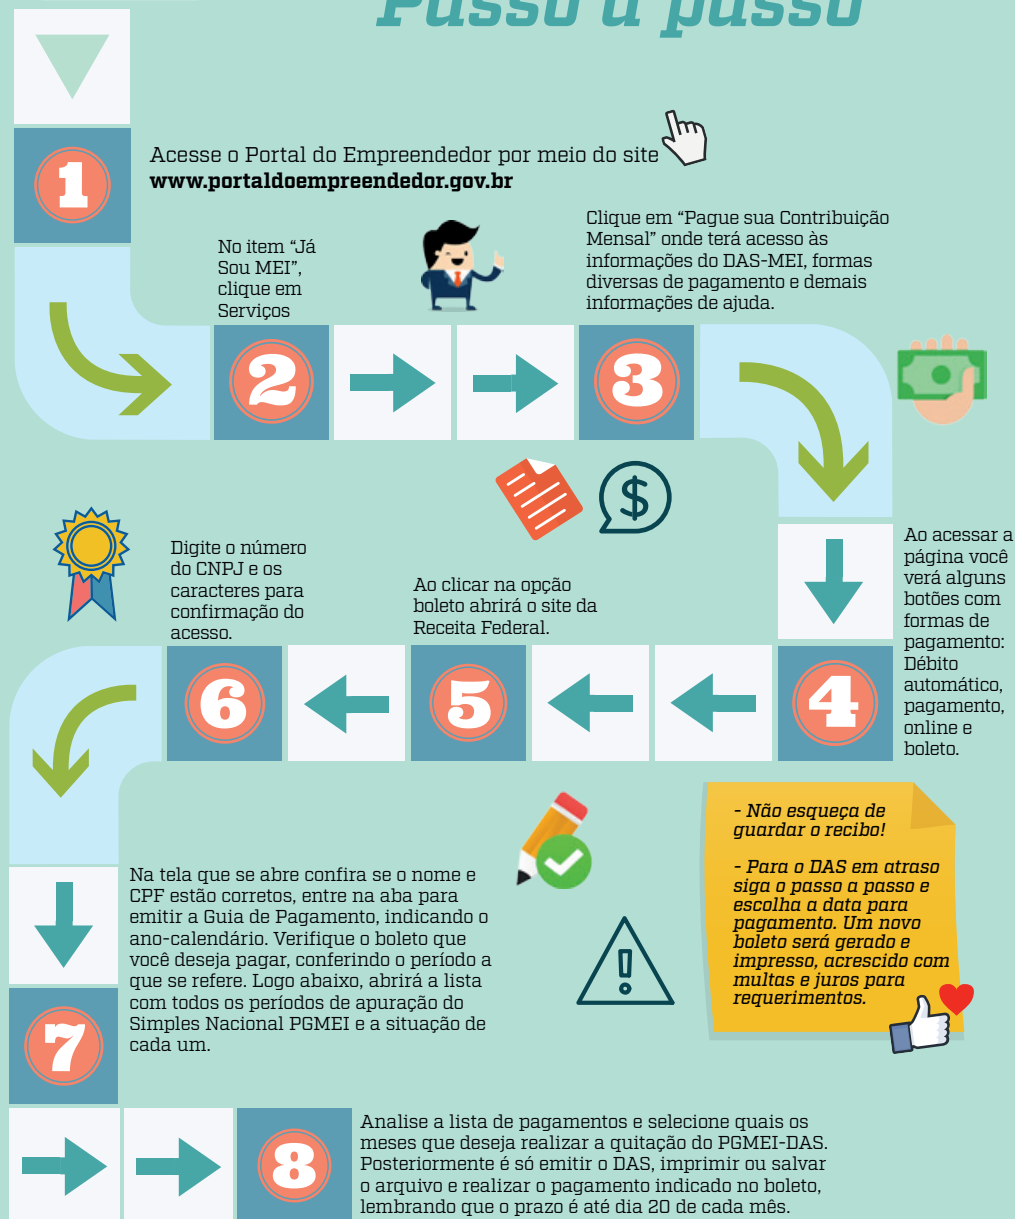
Passo a passo

1

Acesse o Portal do Empreendedor por meio do site www.portaldoempreendedor.gov.br

No item "Já Sou MEI", clique em Serviços

2

Clique em "Pague sua Contribuição Mensal" onde terá acesso às informações do DAS-MEI, formas diversas de pagamento e demais informações de ajuda.

3

$

Ao acessar a página você verá alguns botões com formas de pagamento: Débito automático, pagamento, online e boleto.

4

Ao clicar na opção boleto abrirá o site da Receita Federal.

5

Digite o número do CNPJ e os caracteres para confirmação do acesso.

6

Na tela que se abre confira se o nome e CPF estão corretos, entre na aba para emitir a Guia de Pagamento, indicando o ano-calendário. Verifique o boleto que você deseja pagar, conferindo o período a que se refere. Logo abaixo, abrirá a lista com todos os períodos de apuração do Simples Nacional PGMEI e a situação de cada um.

7

- Não esqueça de guardar o recibo!

- Para o DAS em atraso siga o passo a passo e escolha a data para pagamento. Um novo boleto será gerado e impresso, acrescido com multas e juros para requerimentos.

8

Analise a lista de pagamentos e selecione quais os meses que deseja realizar a quitação do PGMEI-DAS. Posteriormente é só emitir o DAS, imprimir ou salvar o arquivo e realizar o pagamento indicado no boleto, lembrando que o prazo é até dia 20 de cada mês.